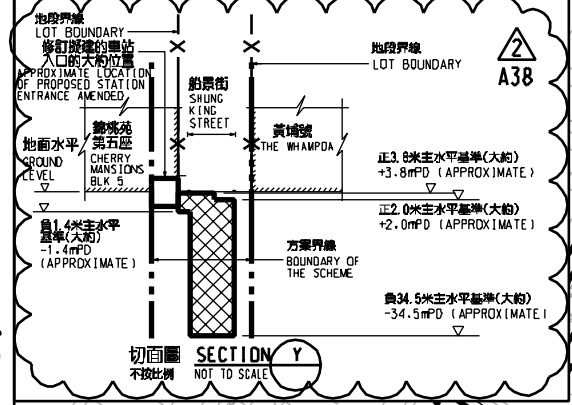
地段界線
LOT BOUNDARY
修訂擬建的車站入口的大約位置
APPROXIMATE LOCATION OF PROPOSED STATION ENTRANCE AMENDED

船景街
SHUNG KING STREET

地段界線
LOT BOUNDARY

2
A38

錦桃苑第五座
CHERRY MANSIONS BLK 5

黃埔號
THE WHAMPOA

地面水平
GROUND LEVEL

正3.8米主水平基準(大約)
+3.8mPD (APPROXIMATE)

正2.0米主水平基準(大約)
+2.0mPD (APPROXIMATE)

負1.4米主水平基準(大約)
-1.4mPD (APPROXIMATE)

方案界線
BOUNDARY OF THE SCHEME

負34.5米主水平基準(大約)
-34.5mPD (APPROXIMATE)

切面圖
不按比例
SECTION Y
NOT TO SCALE